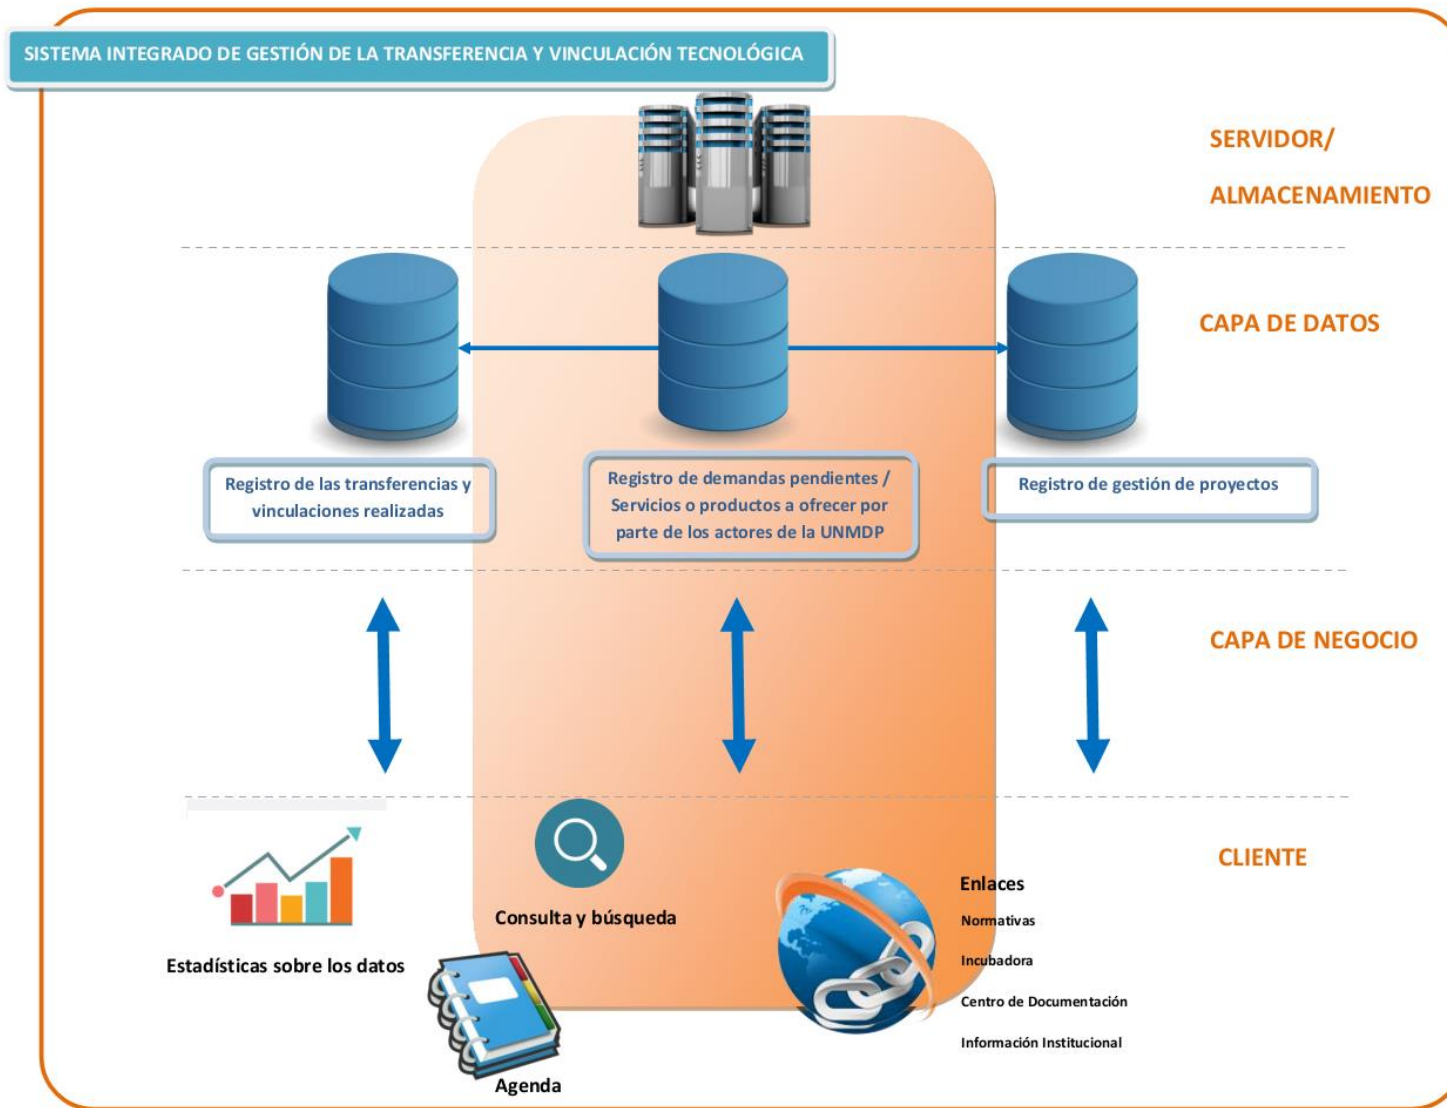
SISTEMA INTEGRADO DE GESTIÓN DE LA TRANSFERENCIA Y VINCULACIÓN TECNOLÓGICA

SERVIDOR/
ALMACENAMIENTO

CAPA DE DATOS

Registro de las transferencias y vinculaciones realizadas

Registro de demandas pendientes / Servicios o productos a ofrecer por parte de los actores de la UNMDP

Registro de gestión de proyectos

CAPA DE NEGOCIO

CLIENTE

Estadísticas sobre los datos

Consulta y búsqueda

Agenda

Enlaces
Normativas
Incubadora
Centro de Documentación
Información Institucional